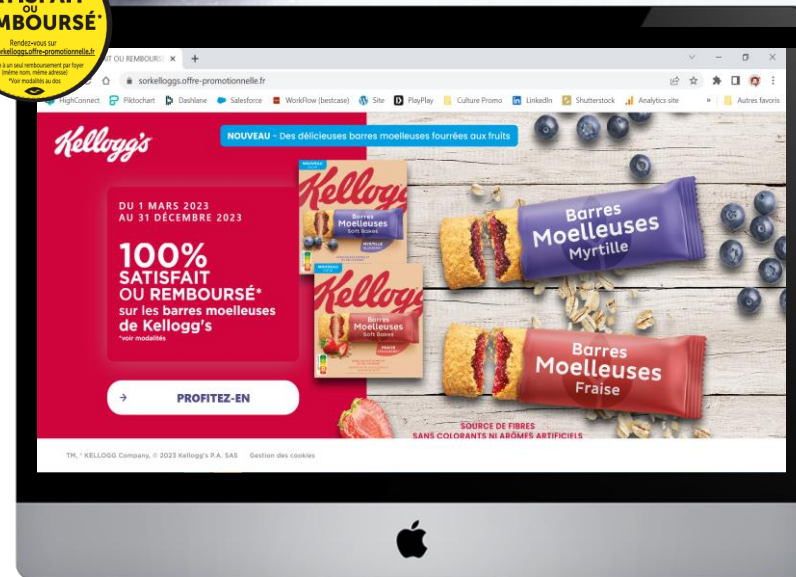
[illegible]FAIT OU REMBOURSÉ*
Rendez-vous sur
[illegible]kelloggs.offre-promotionnelle.fr
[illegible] à un seul remboursement par foyer (même nom, même adresse)
*Voir modalités au dos

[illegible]AIT OU REMBOURS ×

sorkelloggs.offre-promotionnelle.fr

HighConnect Piktochart Dashlane Salesforce WorkFlow (bestcase) Site PlayPlay Culture Promo LinkedIn Shutterstock Analytics site Autres favoris

Kellogg's

NOUVEAU - Des délicieuses barres moelleuses fourrées aux fruits

DU 1 MARS 2023 AU 31 DÉCEMBRE 2023

100% SATISFAIT OU REMBOURSÉ* sur les barres moelleuses de Kellogg's
*voir modalités

PROFITEZ-EN

NOUVEAU
Kellogg's
Barres Moelleuses
Soft Bakes
MYRTILLE

NOUVEAU
Kellogg's
Barres Moelleuses
Soft Bakes
FRAISE

Barres Moelleuses Myrtille

Barres Moelleuses Fraise

SOURCE DE FIBRES
SANS COLORANTS NI ARÔMES ARTIFICIELS

TM, ® KELLOGG Company, © 2023 Kellogg's P.A. SAS Gestion des cookies